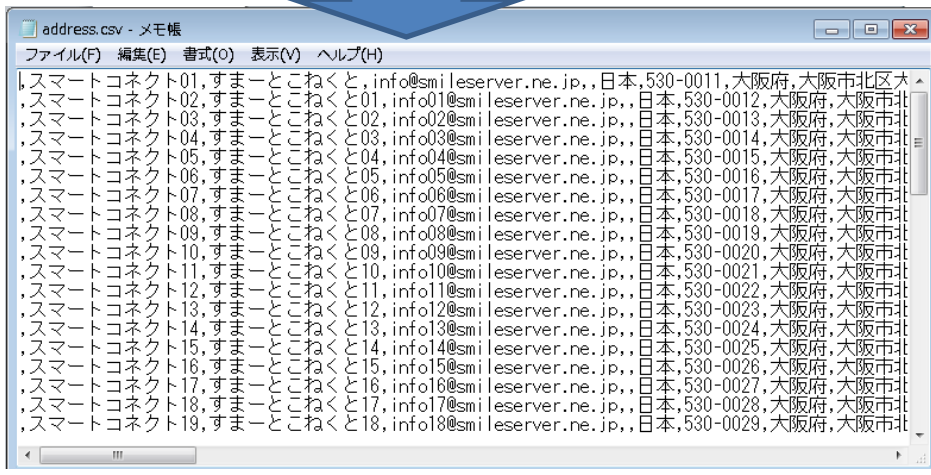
address.csv - メモ帳

ファイル(F) 編集(E) 書式(O) 表示(V) ヘルプ(H)

,スマートコネクト01,すまーとこねくと,info@smileserver.ne.jp,,日本,530-0011,大阪府,大阪市北区大
,スマートコネクト02,すまーとこねくと01,info01@smileserver.ne.jp,,日本,530-0012,大阪府,大阪市北
,スマートコネクト03,すまーとこねくと02,info02@smileserver.ne.jp,,日本,530-0013,大阪府,大阪市北
,スマートコネクト04,すまーとこねくと03,info03@smileserver.ne.jp,,日本,530-0014,大阪府,大阪市北
,スマートコネクト05,すまーとこねくと04,info04@smileserver.ne.jp,,日本,530-0015,大阪府,大阪市北
,スマートコネクト06,すまーとこねくと05,info05@smileserver.ne.jp,,日本,530-0016,大阪府,大阪市北
,スマートコネクト07,すまーとこねくと06,info06@smileserver.ne.jp,,日本,530-0017,大阪府,大阪市北
,スマートコネクト08,すまーとこねくと07,info07@smileserver.ne.jp,,日本,530-0018,大阪府,大阪市北
,スマートコネクト09,すまーとこねくと08,info08@smileserver.ne.jp,,日本,530-0019,大阪府,大阪市北
,スマートコネクト10,すまーとこねくと09,info09@smileserver.ne.jp,,日本,530-0020,大阪府,大阪市北
,スマートコネクト11,すまーとこねくと10,info10@smileserver.ne.jp,,日本,530-0021,大阪府,大阪市北
,スマートコネクト12,すまーとこねくと11,info11@smileserver.ne.jp,,日本,530-0022,大阪府,大阪市北
,スマートコネクト13,すまーとこねくと12,info12@smileserver.ne.jp,,日本,530-0023,大阪府,大阪市北
,スマートコネクト14,すまーとこねくと13,info13@smileserver.ne.jp,,日本,530-0024,大阪府,大阪市北
,スマートコネクト15,すまーとこねくと14,info14@smileserver.ne.jp,,日本,530-0025,大阪府,大阪市北
,スマートコネクト16,すまーとこねくと15,info15@smileserver.ne.jp,,日本,530-0026,大阪府,大阪市北
,スマートコネクト17,すまーとこねくと16,info16@smileserver.ne.jp,,日本,530-0027,大阪府,大阪市北
,スマートコネクト18,すまーとこねくと17,info17@smileserver.ne.jp,,日本,530-0028,大阪府,大阪市北
,スマートコネクト19,すまーとこねくと18,info18@smileserver.ne.jp,,日本,530-0029,大阪府,大阪市北